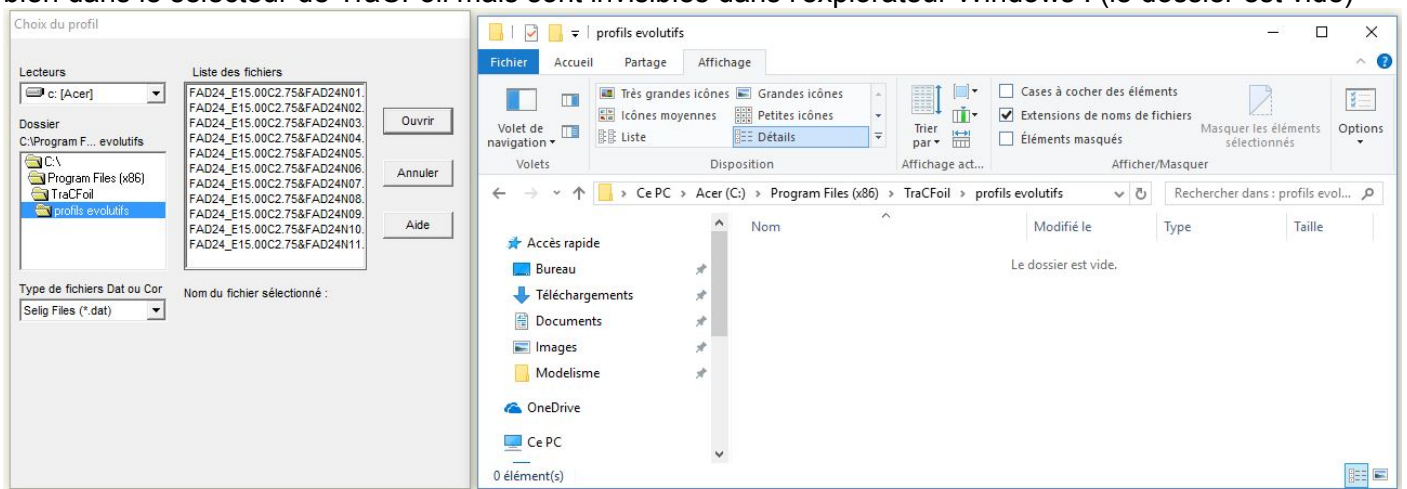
bien dans le sélecteur de TraCFoil mais sont invisibles dans l'explorateur Windows ! (le dossier est vide)

Choix du profil

Lecteurs
c: [Acer]

Liste des fichiers
FAD24_E15.00C2.75&FAD24N01.
FAD24_E15.00C2.75&FAD24N02.
FAD24_E15.00C2.75&FAD24N03.
FAD24_E15.00C2.75&FAD24N04.
FAD24_E15.00C2.75&FAD24N05.
FAD24_E15.00C2.75&FAD24N06.
FAD24_E15.00C2.75&FAD24N07.
FAD24_E15.00C2.75&FAD24N08.
FAD24_E15.00C2.75&FAD24N09.
FAD24_E15.00C2.75&FAD24N10.
FAD24_E15.00C2.75&FAD24N11.

Ouvrir
Annuler
Aide

Dossier
C:\Program F... evolutifs
C:\
Program Files (x86)
TraCFoil
profils evolutifs

Type de fichiers Dat ou Cor
Selig Files (*.dat)

Nom du fichier sélectionné :

profils evolutifs
Fichier Accueil Partage Affichage
Volet de navigation
Volets
Très grandes icônes
Grandes icônes
Icônes moyennes
Petites icônes
Liste
Détails
Disposition
Trier par
Affichage act...
Cases à cocher des éléments
Extensions de noms de fichiers
Éléments masqués
Masquer les éléments sélectionnés
Afficher/Masquer
Options

Ce PC > Acer (C:) > Program Files (x86) > TraCFoil > profils evolutifs
Rechercher dans : profils evol...

Accès rapide
Bureau
Téléchargements
Documents
Images
Modelisme
OneDrive
Ce PC

Nom
Modifié le
Type
Taille
Le dossier est vide.

0 élément(s)